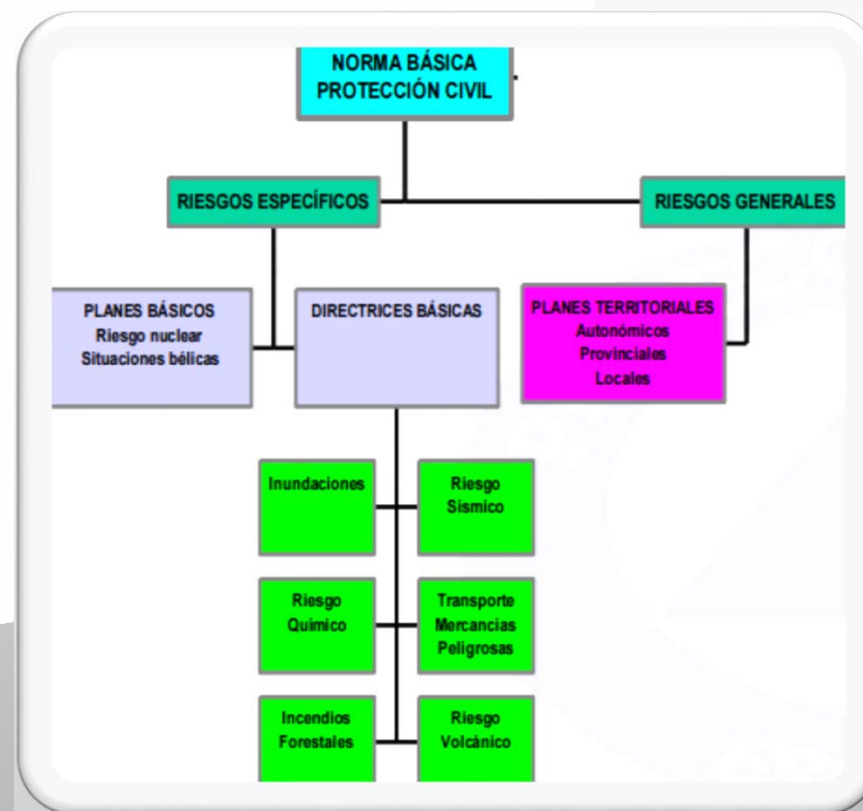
NORMA BÁSICA
PROTECCIÓN CIVIL

RIESGOS ESPECÍFICOS

RIESGOS GENERALES

PLANES BÁSICOS
Riesgo nuclear
Situaciones bélicas

DIRECTRICES BÁSICAS

PLANES TERRITORIALES
Autonómicos
Provinciales
Locales

Inundaciones

Riesgo
Sismico

Riesgo
Quimico

Transporte
Mercancías
Peligrosas

Incendios
Forestales

Riesgo
Volcánico